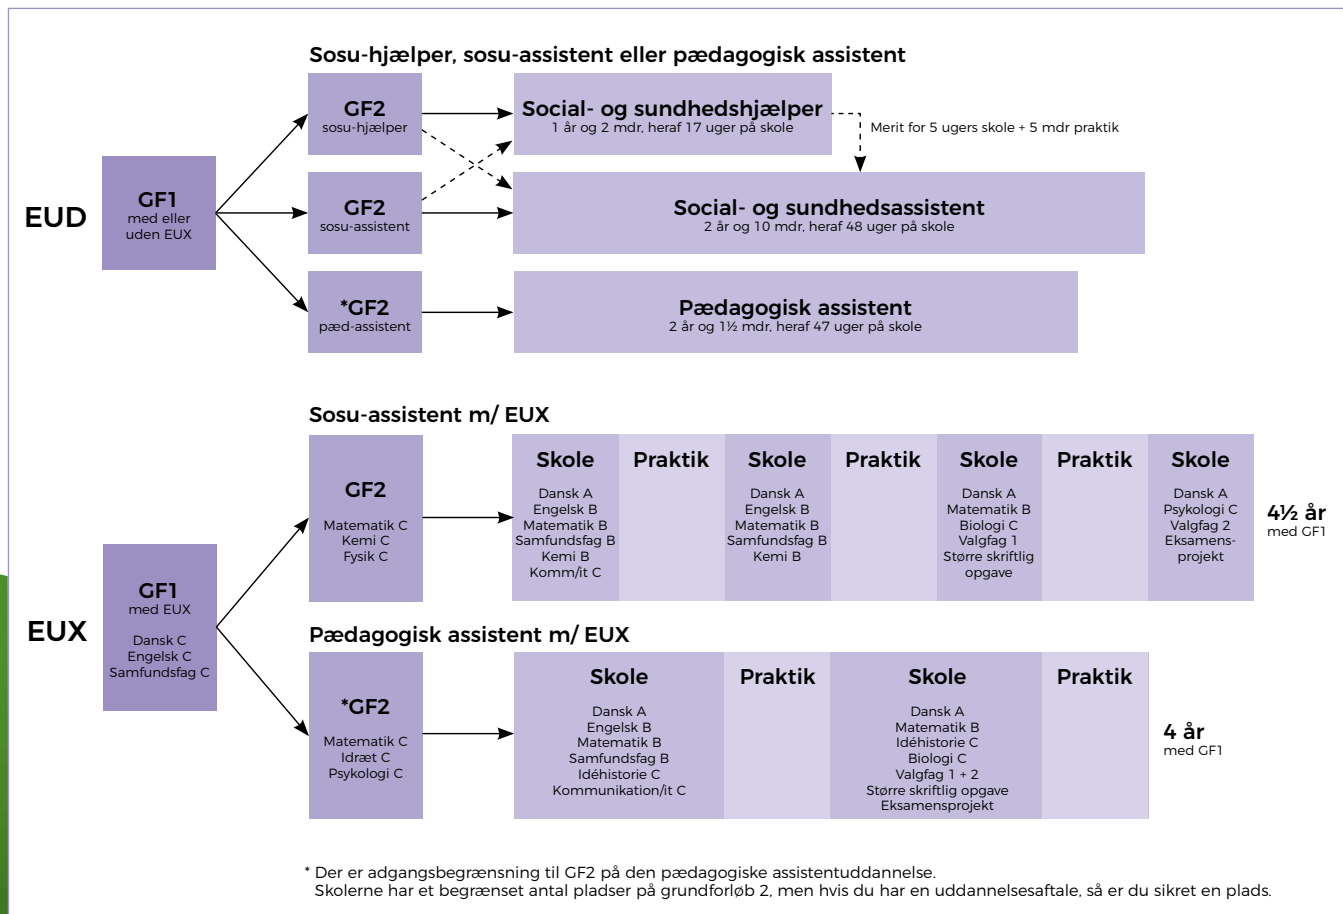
Sosu-hjælper, sosu-assistent eller pædagogisk assistent

EUD

GF1
med eller uden EUX

GF2
sosu-hjælper

GF2
sosu-assistent

*GF2
pæd-assistent

Social- og sundhedshjælper
1 år og 2 mdr, heraf 17 uger på skole

Merit for 5 ugers skole + 5 mdr praktik

Social- og sundhedsassistent
2 år og 10 mdr, heraf 48 uger på skole

Pædagogisk assistent
2 år og 1½ mdr, heraf 47 uger på skole

Sosu-assistent m/ EUX

EUX

GF1
med EUX

Dansk C
Engelsk C
Samfundsfag C

GF2

Matematik C
Kemi C
Fysik C

| Skole | Praktik | Skole | Praktik | Skole | Praktik | Skole |
|---|---|---|---|---|---|---|
| Dansk A<br>Engelsk B<br>Matematik B<br>Samfundsfag B<br>Kemi B<br>Komm/it C | | Dansk A<br>Engelsk B<br>Matematik B<br>Samfundsfag B<br>Kemi B | | Dansk A<br>Matematik B<br>Biologi C<br>Valgfag 1<br>Større skriftlig opgave | | Dansk A<br>Psykologi C<br>Valgfag 2<br>Eksamens-projekt |

4½ år
med GF1

Pædagogisk assistent m/ EUX

*GF2

Matematik C
Idræt C
Psykologi C

| Skole | Praktik | Skole | Praktik |
|---|---|---|---|
| Dansk A<br>Engelsk B<br>Matematik B<br>Samfundsfag B<br>Idéhistorie C<br>Kommunikation/it C | | Dansk A<br>Matematik B<br>Idéhistorie C<br>Biologi C<br>Valgfag 1 + 2<br>Større skriftlig opgave<br>Eksamensprojekt | |

4 år
med GF1

* Der er adgangsbegrænsning til GF2 på den pædagogiske assistentuddannelse.
Skolerne har et begrænset antal pladser på grundforløb 2, men hvis du har en uddannelsesaftale, så er du sikret en plads.